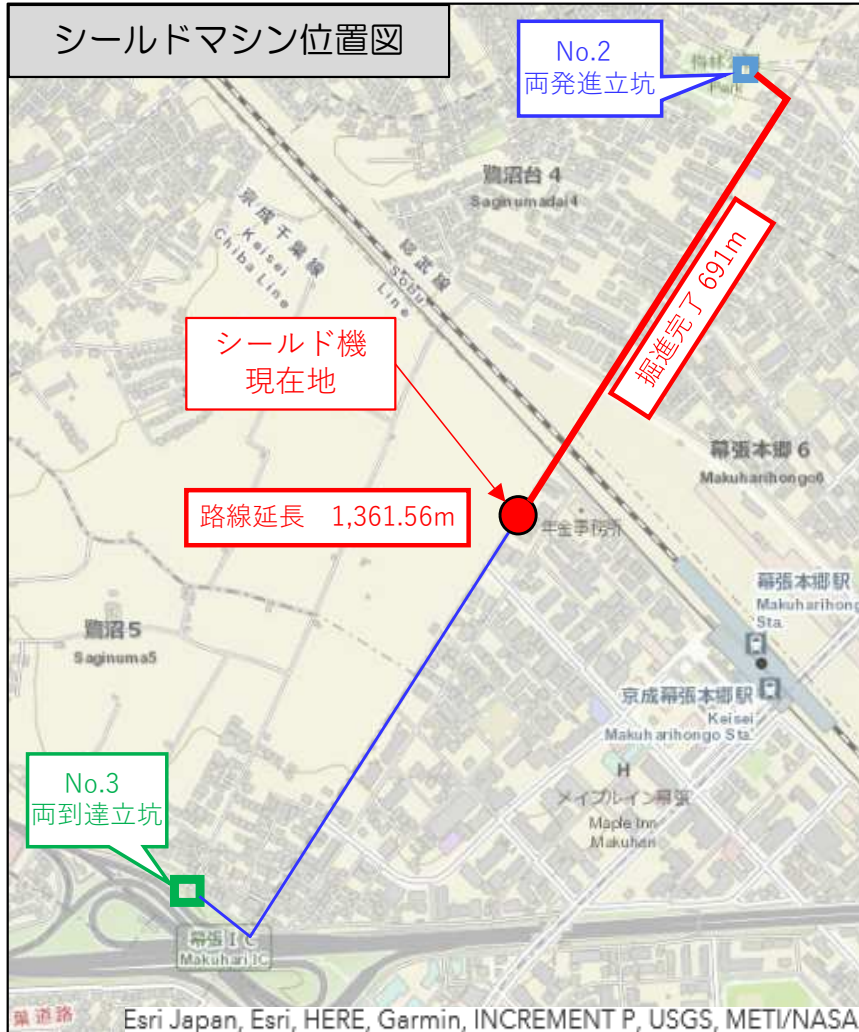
シールドマシン位置図

No.2
両発進立坑

梅林
Park

鷺沼台 4
Saginumadai4

京成千葉線
Keisei Chiba Line

総武線
Sobu Line

掘進完了 691m

シールド機
現在地

幕張本郷 6
Makuharihongo6

路線延長　1,361.56m

千金事務所

幕張本郷駅
Makuharihongo Sta.

鷺沼 5
Saginuma5

京成幕張本郷駅
Keisei Makuharihongo Sta.

H
メイプルイン幕張
Maple Inn Makuhari

No.3
両到達立坑

幕張 IC
Makuhari IC

道路

Esri Japan, Esri, HERE, Garmin, INCREMENT P, USGS, METI/NASA